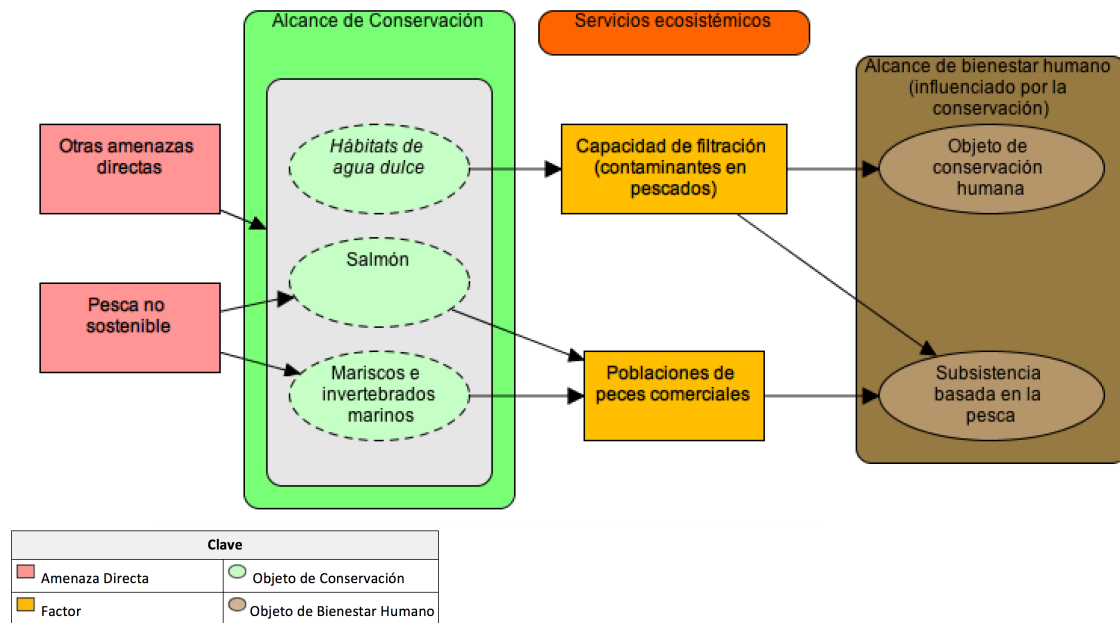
Alcance de Conservación

Servicios ecosistémicos

Alcance de bienestar humano (influenciado por la conservación)

Otras amenazas directas

Pesca no sostenible

Hábitats de agua dulce

Salmón

Mariscos e invertebrados marinos

Capacidad de filtración (contaminantes en pescados)

Poblaciones de peces comerciales

Objeto de conservación humana

Subsistencia basada en la pesca

| Clave | |
|---|---|
| Amenaza Directa | Objeto de Conservación |
| Factor | Objeto de Bienestar Humano |